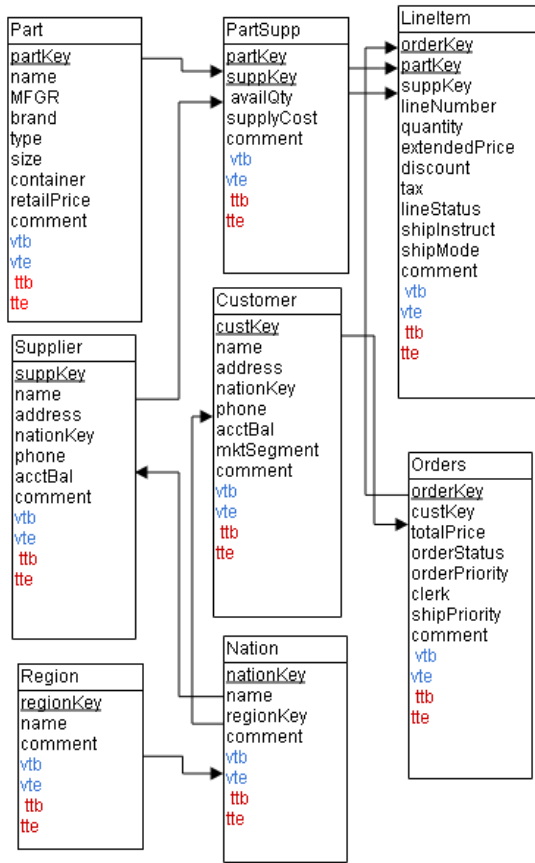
Part
partKey
name
MFGR
brand
type
size
container
retailPrice
comment
vtb
vte
ttb
tte

PartSupp
partKey
suppKey
availQty
supplyCost
comment
vtb
vte
ttb
tte

LineItem
orderKey
partKey
suppKey
lineNumber
quantity
extendedPrice
discount
tax
lineStatus
shipInstruct
shipMode
comment
vtb
vte
ttb
tte

Supplier
suppKey
name
address
nationKey
phone
acctBal
comment
vtb
vte
ttb
tte

Customer
custKey
name
address
nationKey
phone
acctBal
mktSegment
comment
vtb
vte
ttb
tte

Orders
orderKey
custKey
totalPrice
orderStatus
orderPriority
clerk
shipPriority
comment
vtb
vte
ttb
tte

Region
regionKey
name
comment
vtb
vte
ttb
tte

Nation
nationKey
name
regionKey
comment
vtb
vte
ttb
tte